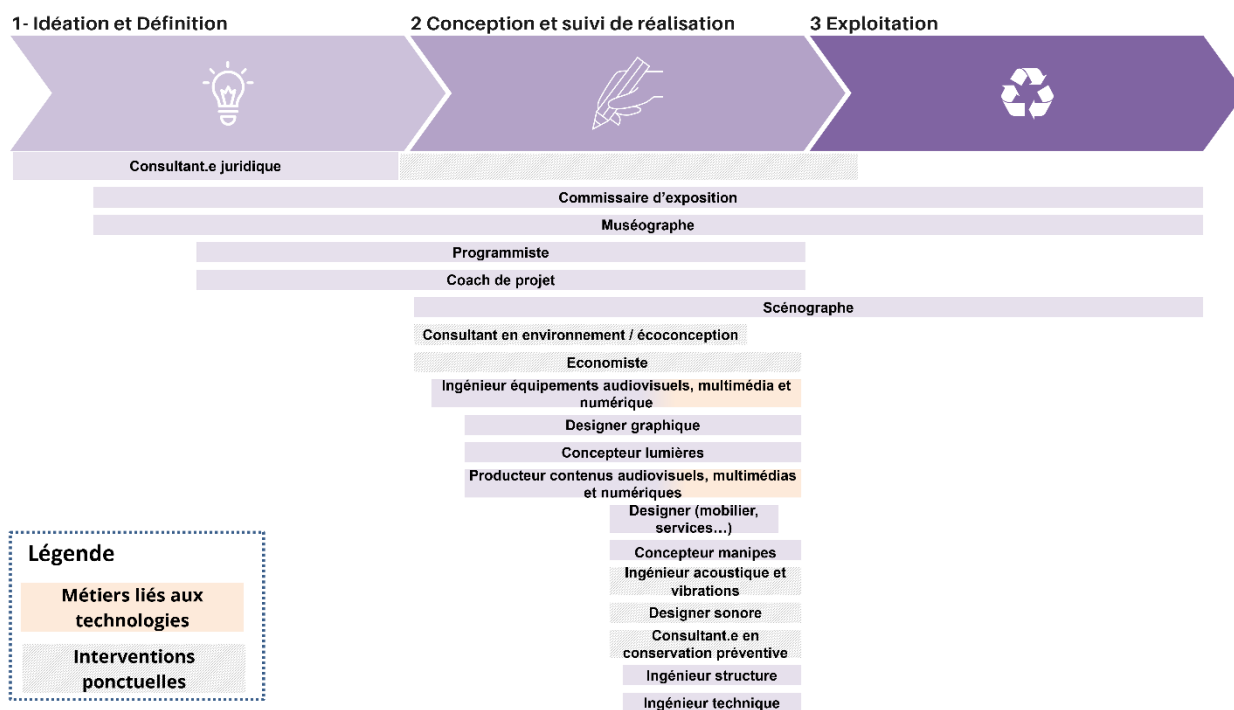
1- Idéation et Définition

2 Conception et suivi de réalisation

3 Exploitation

Consultant.e juridique

Commissaire d'exposition

Muséographe

Programmiste

Coach de projet

Scénographe

Consultant en environnement / écoconception

Economiste

Ingénieur équipements audiovisuels, multimédia et numérique

Designer graphique

Concepteur lumières

Producteur contenus audiovisuels, multimédias et numériques

Designer (mobilier, services…)

Concepteur manipes

Ingénieur acoustique et vibrations

Designer sonore

Consultant.e en conservation préventive

Ingénieur structure

Ingénieur technique

Légende

Métiers liés aux technologies

Interventions ponctuelles